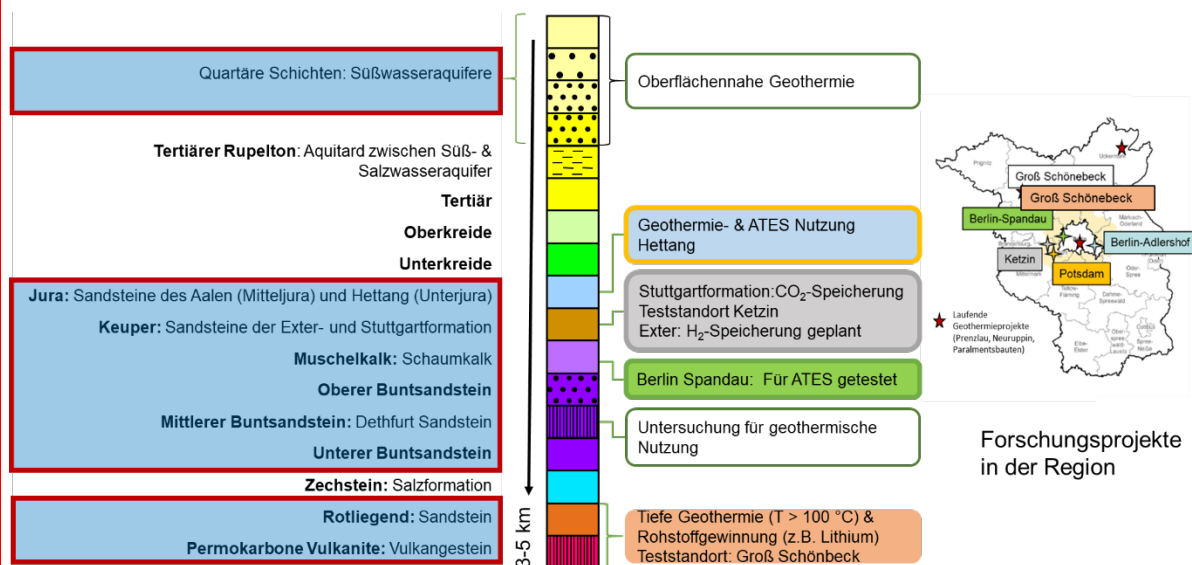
Quartäre Schichten: Süßwasseraquifere

Tertiärer Rupelton: Aquitard zwischen Süß- & Salzwasseraquifer

Tertiär

Oberkreide

Unterkreide

Jura: Sandsteine des Aalen (Mitteljura) und Hettang (Unterjura)

Keuper: Sandsteine der Exter- und Stuttgartformation

Muschelkalk: Schaumkalk

Oberer Buntsandstein

Mittlerer Buntsandstein: Dethfurt Sandstein

Unterer Buntsandstein

Zechstein: Salzformation

Rotliegend: Sandstein

Permokarbone Vulkanite: Vulkangestein

3-5 km

Oberflächennahe Geothermie

Geothermie- & ATES Nutzung Hettang

Stuttgartformation:$CO_2$-Speicherung Teststandort Ketzin Exter: $H_2$-Speicherung geplant

Berlin Spandau: Für ATES getestet

Untersuchung für geothermische Nutzung

Tiefe Geothermie (T > 100 °C) & Rohstoffgewinnung (z.B. Lithium) Teststandort: Groß Schönbeck

Groß Schönebeck

Groß Schönebeck

Berlin-Spandau

Berlin-Adlershof

Ketzin

Potsdam

Laufende Geothermieprojekte (Prenzlau, Neuruppin, Paralmentsbauten)

Forschungsprojekte in der Region